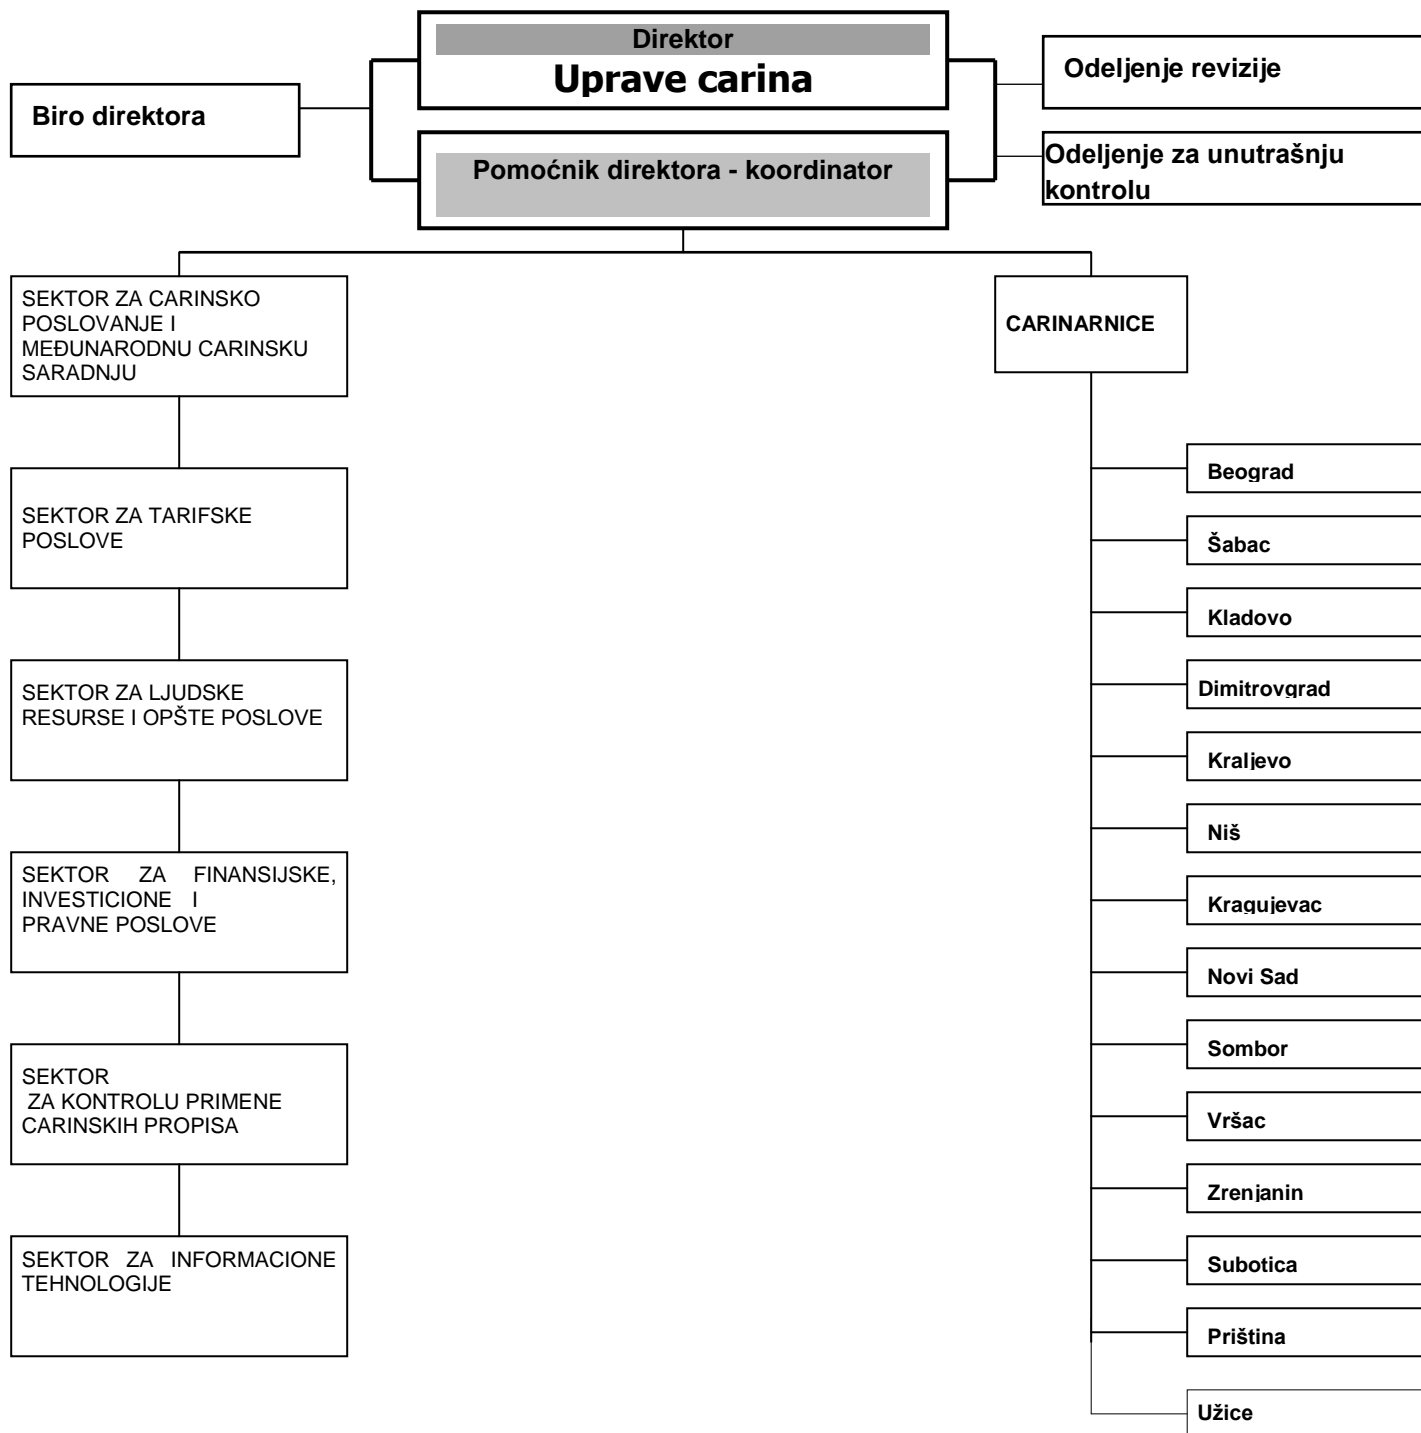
Direktor
Uprave carina

Biro direktora

Odeljenje revizije

Pomoćnik direktora - koordinator

Odeljenje za unutrašnju kontrolu

SEKTOR ZA CARINSKO POSLOVANJE I MEĐUNARODNU CARINSKU SARADNJU

SEKTOR ZA TARIFSKE POSLOVE

SEKTOR ZA LJUDSKE RESURSE I OPŠTE POSLOVE

SEKTOR ZA FINANSIJSKE, INVESTICIONE I PRAVNE POSLOVE

SEKTOR ZA KONTROLU PRIMENE CARINSKIH PROPISA

SEKTOR ZA INFORMACIONE TEHNOLOGIJE

CARINARNICE

Beograd

Šabac

Kladovo

Dimitrovgrad

Kraljevo

Niš

Kragujevac

Novi Sad

Sombor

Vršac

Zrenjanin

Subotica

Priština

Užice